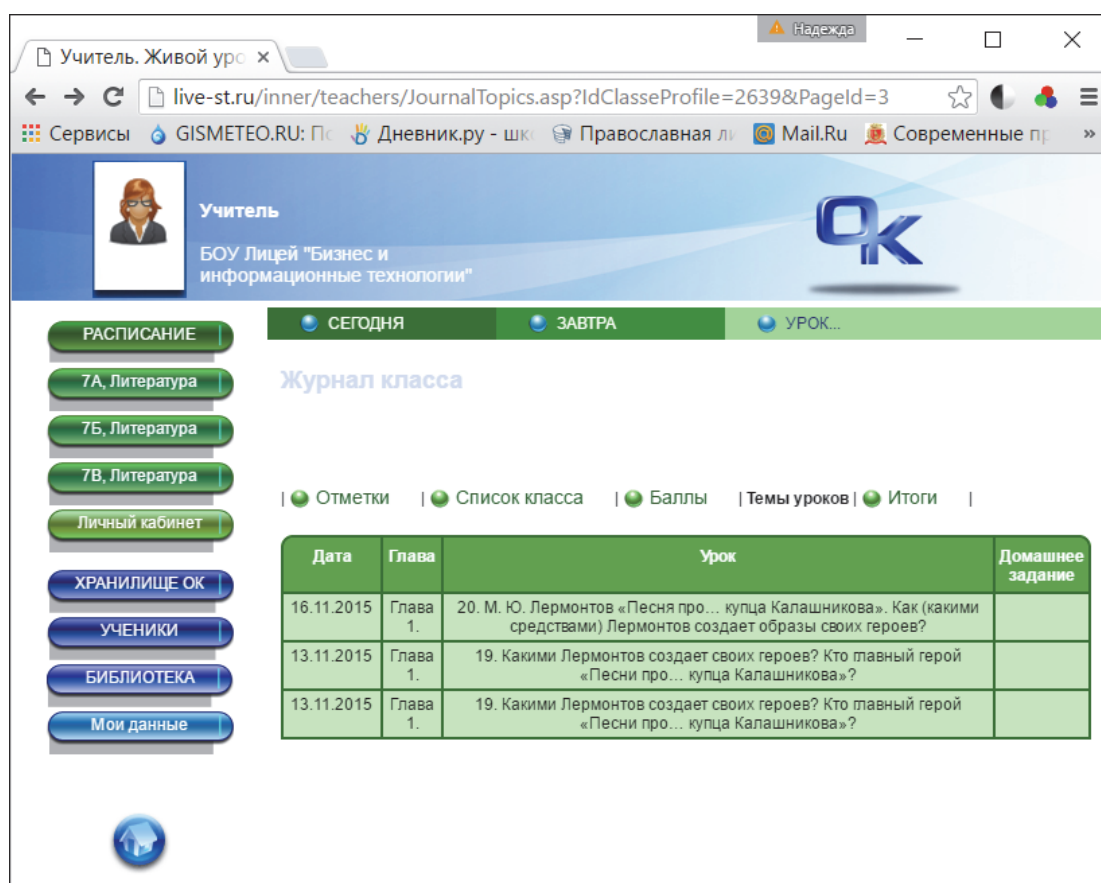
Надежда

Учитель. Живой уро ×

live-st.ru/inner/teachers/JournalTopics.asp?IdClasseProfile=2639&PageId=3

Сервисы GISMETEO.RU: По Дневник.ру - шко Православная ли Mail.Ru Современные пр »

Учитель

БОУ Лицей "Бизнес и информационные технологии"

ОК

РАСПИСАНИЕ

7А, Литература

7Б, Литература

7В, Литература

Личный кабинет

ХРАНИЛИЩЕ ОК

УЧЕНИКИ

БИБЛИОТЕКА

Мои данные

СЕГОДНЯ ЗАВТРА УРОК...

Журнал класса

| Отметки | Список класса | Баллы | Темы уроков | Итоги |

| Дата | Глава | Урок | Домашнее задание |
|---|---|---|---|
| 16.11.2015 | Глава 1. | 20. М. Ю. Лермонтов «Песня про… купца Калашникова». Как (какими средствами) Лермонтов создает образы своих героев? | |
| 13.11.2015 | Глава 1. | 19. Какими Лермонтов создает своих героев? Кто главный герой «Песни про… купца Калашникова»? | |
| 13.11.2015 | Глава 1. | 19. Какими Лермонтов создает своих героев? Кто главный герой «Песни про… купца Калашникова»? | |